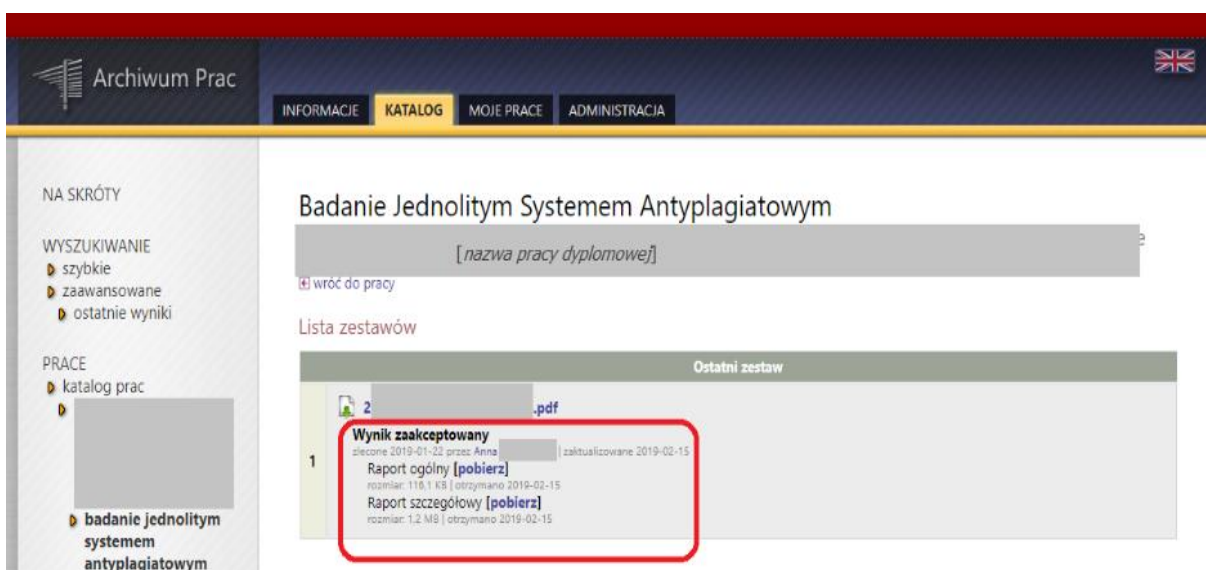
Archiwum Prac

INFORMACJE KATALOG MOJE PRACE ADMINISTRACJA

NA SKRÓTY

WYSZUKIWANIE
szybkie
zaawansowane
ostatnie wyniki

PRACE
katalog prac

badanie jednolitym systemem antyplagiatowym

Badanie Jednolitym Systemem Antyplagiatowym

[nazwa pracy dyplomowej]

wróć do pracy

Lista zestawów

| | Ostatni zestaw |
|---|---|
| 1 | 2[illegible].pdf<br>Wynik zaakceptowany<br>zlecone 2019-01-22 przez Anna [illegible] \| zaktualizowane 2019-02-15<br>Raport ogólny [pobierz]<br>rozmiar: 116,1 KB \| otrzymano 2019-02-15<br>Raport szczegółowy [pobierz]<br>rozmiar: 1,2 MB \| otrzymano 2019-02-15 |